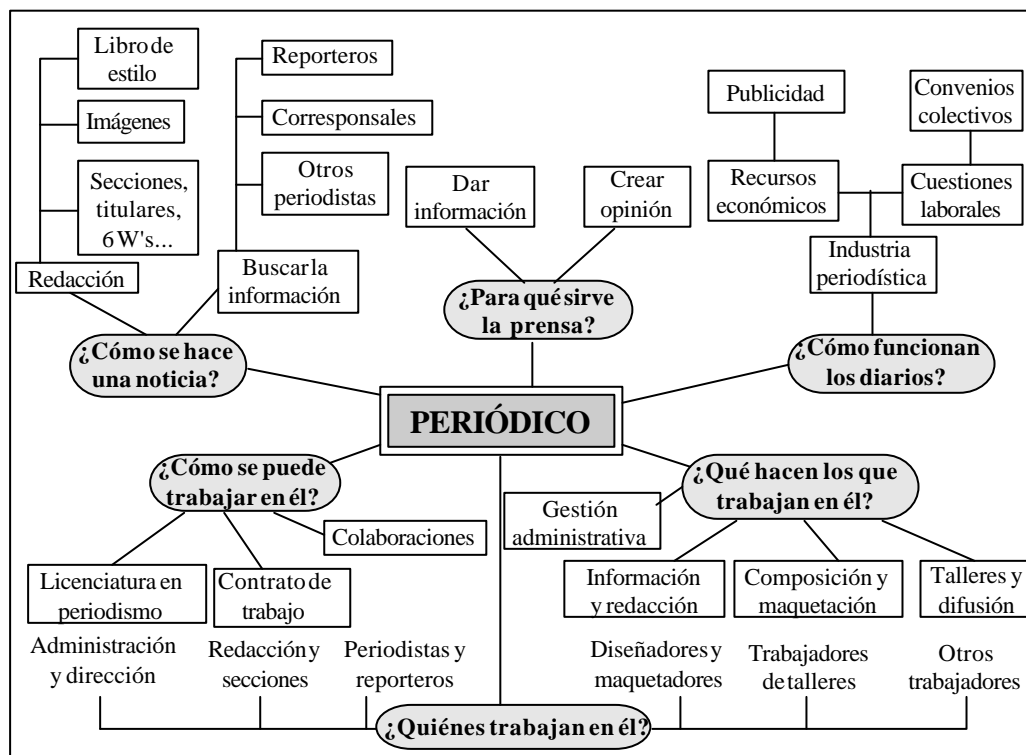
Libro de estilo

Imágenes

Secciones, titulares, 6 W's...

Redacción

Reporteros

Corresponsales

Otros periodistas

Buscar la información

Dar información

Crear opinión

¿Para qué sirve la prensa?

Publicidad

Convenios colectivos

Recursos económicos

Cuestiones laborales

Industria periodística

¿Cómo se hace una noticia?

¿Cómo funcionan los diarios?

PERIÓDICO

¿Cómo se puede trabajar en él?

¿Qué hacen los que trabajan en él?

Gestión administrativa

Colaboraciones

Licenciatura en periodismo

Contrato de trabajo

Información y redacción

Composición y maquetación

Talleres y difusión

Administración y dirección

Redacción y secciones

Periodistas y reporteros

Diseñadores y maquetadores

Trabajadores de talleres

Otros trabajadores

¿Quiénes trabajan en él?